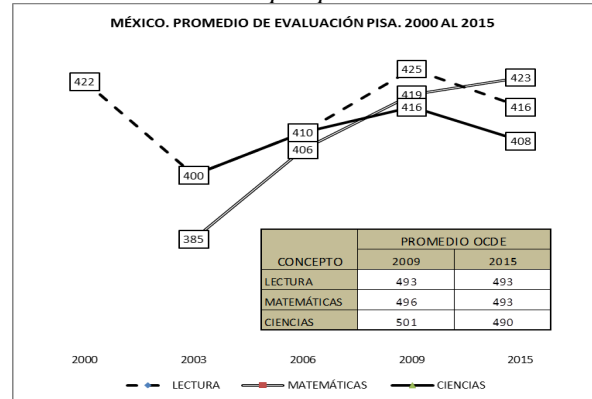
MÉXICO. PROMEDIO DE EVALUACIÓN PISA. 2000 AL 2015

422
400
385
410
406
425
419
416
423
416
408

| CONCEPTO | PROMEDIO OCDE 2009 | PROMEDIO OCDE 2015 |
|---|---|---|
| LECTURA | 493 | 493 |
| MATEMÁTICAS | 496 | 493 |
| CIENCIAS | 501 | 490 |

2000 2003 2006 2009 2015

LECTURA MATEMÁTICAS CIENCIAS